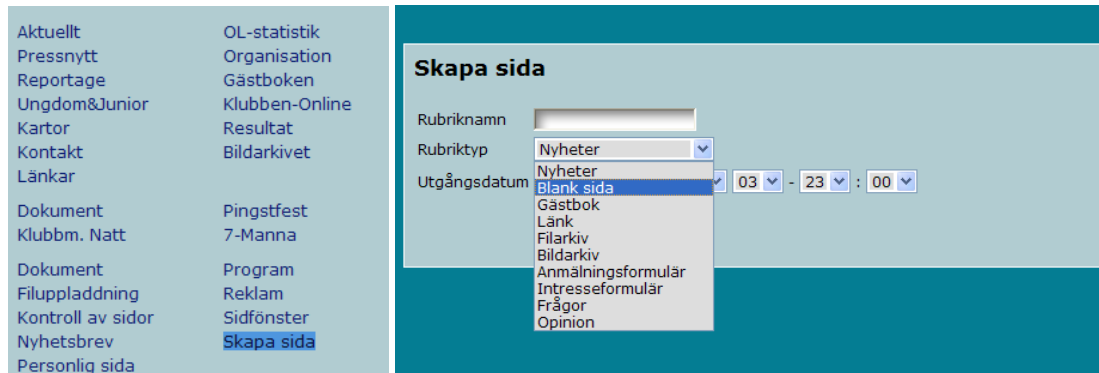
Aktuellt
Pressnytt
Reportage
Ungdom&Junior
Kartor
Kontakt
Länkar

OL-statistik
Organisation
Gästboken
Klubben-Online
Resultat
Bildarkivet

Dokument
Klubbm. Natt

Pingstfest
7-Manna

Dokument
Filuppladdning
Kontroll av sidor
Nyhetsbrev
Personlig sida

Program
Reklam
Sidfönster
Skapa sida

Skapa sida

Rubriknamn
Rubriktyp Nyheter
Utgångsdatum 03 - 23 : 00

Nyheter
Blank sida
Gästbok
Länk
Filarkiv
Bildarkiv
Anmälningsformulär
Intresseformulär
Frågor
Opinion